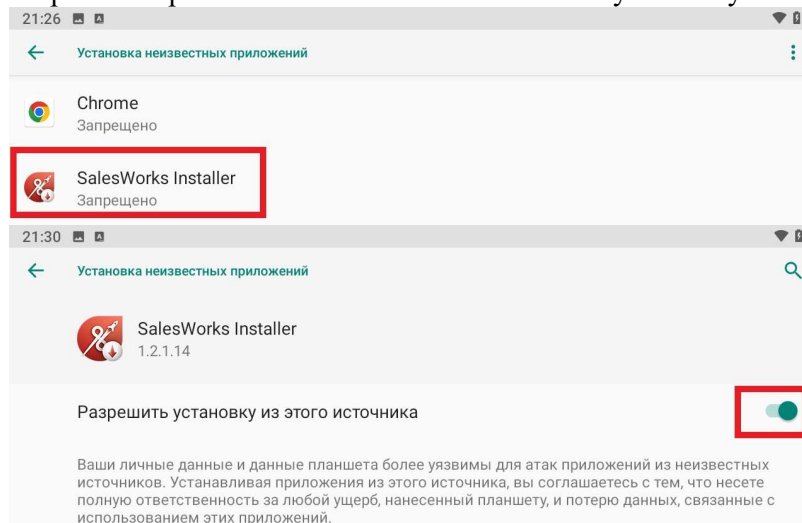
21:26

Установка неизвестных приложений

Chrome
Запрещено

SalesWorks Installer
Запрещено

21:30

Установка неизвестных приложений

SalesWorks Installer
1.2.1.14

Разрешить установку из этого источника

Ваши личные данные и данные планшета более уязвимы для атак приложений из неизвестных источников. Устанавливая приложения из этого источника, вы соглашаетесь с тем, что несете полную ответственность за любой ущерб, нанесенный планшету, и потерю данных, связанные с использованием этих приложений.